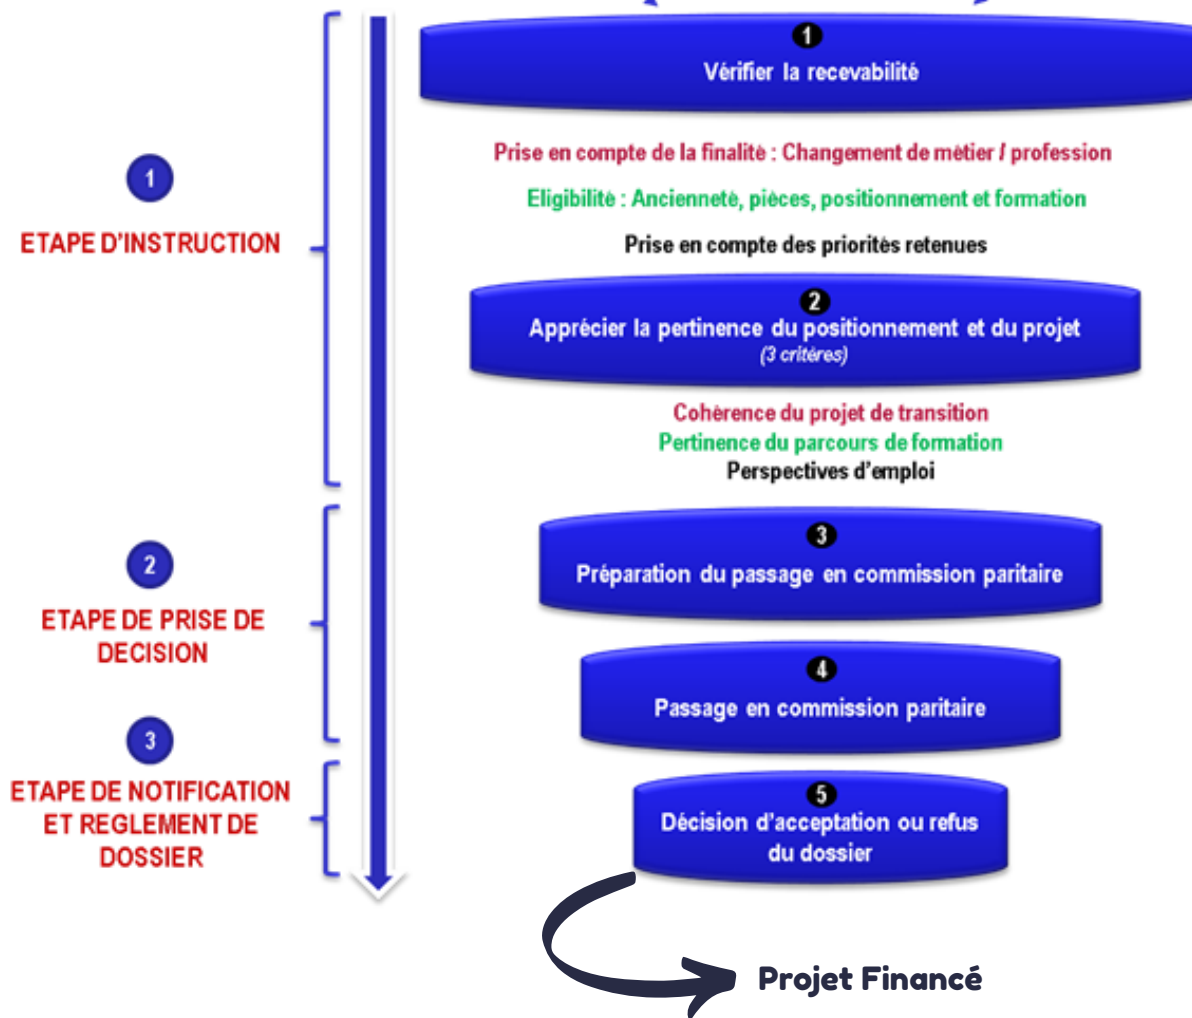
1
ETAPE D'INSTRUCTION

2
ETAPE DE PRISE DE DECISION

3
ETAPE DE NOTIFICATION ET REGLEMENT DE DOSSIER

1
Vérifier la recevabilité

Prise en compte de la finalité : Changement de métier / profession

Eligibilité : Ancienneté, pièces, positionnement et formation

Prise en compte des priorités retenues

2
Apprécier la pertinence du positionnement et du projet
(3 critères)

Cohérence du projet de transition
Pertinence du parcours de formation
Perspectives d'emploi

3
Préparation du passage en commission paritaire

4
Passage en commission paritaire

5
Décision d'acceptation ou refus du dossier

Projet Financé